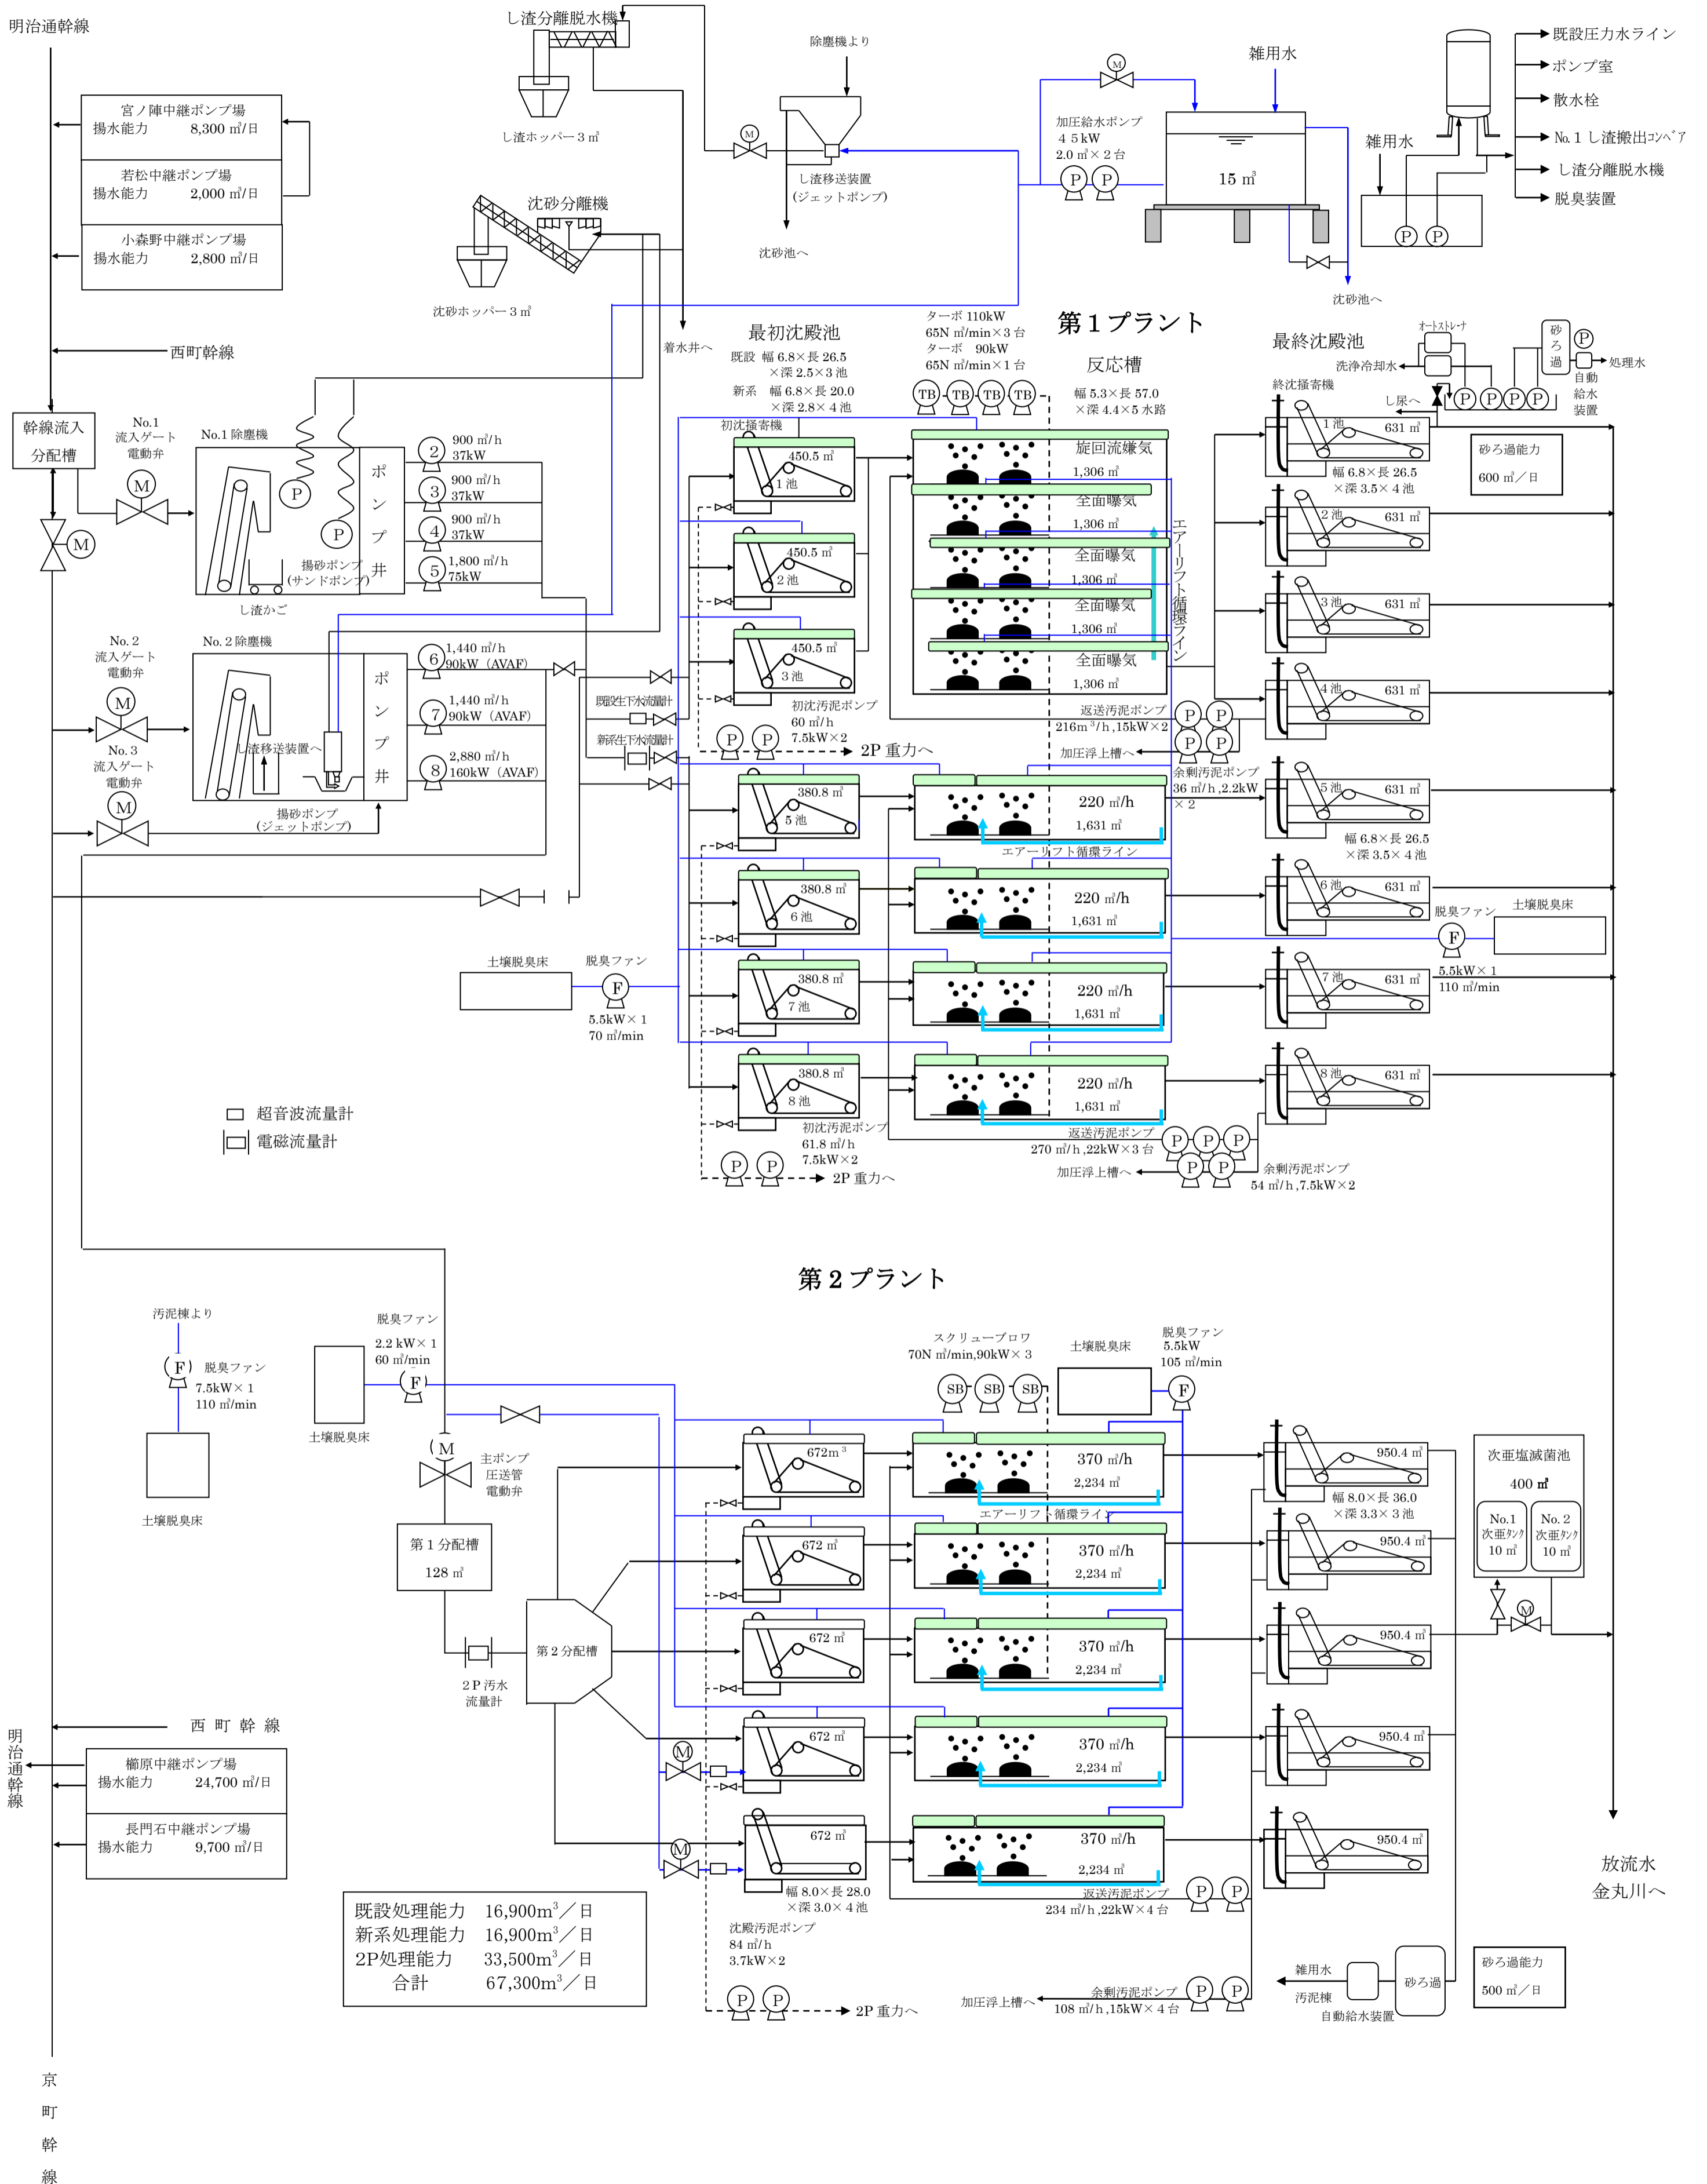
明治通幹線

宮ノ陣中継ポンプ場
揚水能力 8,300 ㎥/日

若松中継ポンプ場
揚水能力 2,000 ㎥/日

小森野中継ポンプ場
揚水能力 2,800 ㎥/日

西町幹線

幹線流入分配槽

M

No.1 流入ゲート 電動弁

M

No.1 除塵機

P

P

揚砂ポンプ (サンドポンプ)

し渣かご

ポンプ井

2 900 ㎥/h 37kW
3 900 ㎥/h 37kW
4 900 ㎥/h 37kW
5 1,800 ㎥/h 75kW

No. 2 流入ゲート 電動弁

M

No. 2 除塵機

し渣移送装置へ

No. 3 流入ゲート 電動弁

M

揚砂ポンプ (ジェットポンプ)

ポンプ井

6 1,440 ㎥/h 90kW (AVAF)
7 1,440 ㎥/h 90kW (AVAF)
8 2,880 ㎥/h 160kW (AVAF)

し渣分離脱水機

し渣ホッパー 3 ㎥

沈砂分離機

沈砂ホッパー 3 ㎥

除塵機より

M

し渣移送装置 (ジェットポンプ)

沈砂池へ

着水井へ

M

加圧給水ポンプ 4 5 kW 2.0 ㎥ × 2 台

P P

雑用水

15 ㎥

沈砂池へ

雑用水

P P

既設圧力水ライン
ポンプ室
散水栓
No. 1 し渣搬出コンベア
し渣分離脱水機
脱臭装置

第 1 プラント

最初沈殿池
既設 幅 6.8 × 長 26.5 × 深 2.5 × 3 池
新系 幅 6.8 × 長 20.0 × 深 2.8 × 4 池

ターボ 110kW 65N ㎥/min × 3 台
ターボ 90kW 65N ㎥/min × 1 台

TB TB TB TB

反応槽
幅 5.3 × 長 57.0 × 深 4.4 × 5 水路

最終沈殿池
洗浄冷却水
オートストレーナ
砂ろ過
P
処理水
自動給水装置
し尿へ
P P P P

終沈掻寄機

初沈掻寄機
450.5 ㎥ 1 池
450.5 ㎥ 2 池
450.5 ㎥ 3 池

旋回流曝気 1,306 ㎥
全面曝気 1,306 ㎥
全面曝気 1,306 ㎥
全面曝気 1,306 ㎥
全面曝気 1,306 ㎥

エアーリフト循環ライン

1 池 631 ㎥
幅 6.8 × 長 26.5 × 深 3.5 × 4 池
砂ろ過能力 600 ㎥ / 日
2 池 631 ㎥
3 池 631 ㎥
4 池 631 ㎥

既設生下水流量計
新系生下水流量計

初沈汚泥ポンプ 60 ㎥/h 7.5kW × 2

P P

2P 重力へ

返送汚泥ポンプ 216m ³/h ,15kW × 2
P P
P P
加圧浮上槽へ
余剰汚泥ポンプ 36 ㎥/h ,2.2kW × 2

380.8 ㎥ 5 池
220 ㎥/h 1,631 ㎥
エアーリフト循環ライン
5 池 631 ㎥
幅 6.8 × 長 26.5 × 深 3.5 × 4 池

380.8 ㎥ 6 池
220 ㎥/h 1,631 ㎥
6 池 631 ㎥
脱臭ファン
土壌脱臭床
F
5.5kW × 1 110 ㎥/min

土壌脱臭床
脱臭ファン
F
5.5kW × 1 70 ㎥/min

380.8 ㎥ 7 池
220 ㎥/h 1,631 ㎥
7 池 631 ㎥

380.8 ㎥ 8 池
220 ㎥/h 1,631 ㎥
8 池 631 ㎥

超音波流量計
電磁流量計

初沈汚泥ポンプ 61.8 ㎥/h 7.5kW × 2

P P
2P 重力へ

返送汚泥ポンプ 270 ㎥/h ,22kW × 3 台
P P P
P P
加圧浮上槽へ
余剰汚泥ポンプ 54 ㎥/h ,7.5kW × 2

第 2 プラント

汚泥棟より
F 脱臭ファン 7.5kW × 1 110 ㎥/min
土壌脱臭床

脱臭ファン 2.2 kW × 1 60 ㎥/min
F
土壌脱臭床

M
主ポンプ 圧送管 電動弁

第 1 分配槽 128 ㎥

2 P 汚水 流量計

第 2 分配槽

スクリューブロワ 70N ㎥/min,90kW × 3
SB SB SB
土壌脱臭床
脱臭ファン 5.5kW 105 ㎥/min
F

672m ³
370 ㎥/h 2,234 ㎥
エアーリフト循環ライン
950.4 ㎥
幅 8.0 × 長 36.0 × 深 3.3 × 3 池

672 ㎥
370 ㎥/h 2,234 ㎥
950.4 ㎥

672 ㎥
370 ㎥/h 2,234 ㎥
950.4 ㎥

M
672 ㎥
370 ㎥/h 2,234 ㎥
950.4 ㎥

M
672 ㎥
370 ㎥/h 2,234 ㎥
950.4 ㎥
幅 8.0 × 長 28.0 × 深 3.0 × 4 池

次亜塩滅菌池 400 ㎥
No. 1 次亜タンク 10 ㎥
No. 2 次亜タンク 10 ㎥
M

放流水 金丸川へ

沈殿汚泥ポンプ 84 ㎥/h 3.7kW × 2
P P
2P 重力へ

返送汚泥ポンプ 234 ㎥/h ,22kW × 4 台
P P

加圧浮上槽へ
余剰汚泥ポンプ 108 ㎥/h ,15kW × 4 台
P P

雑用水
汚泥棟
砂ろ過
自動給水装置
砂ろ過能力 500 ㎥ / 日

西 町 幹 線
明治通幹線

櫛原中継ポンプ場
揚水能力 24,700 ㎥/日

長門石中継ポンプ場
揚水能力 9,700 ㎥/日

既設処理能力 16,900m³ / 日
新系処理能力 16,900m³ / 日
2P処理能力 33,500m³ / 日
合計 67,300m³ / 日

京町幹線